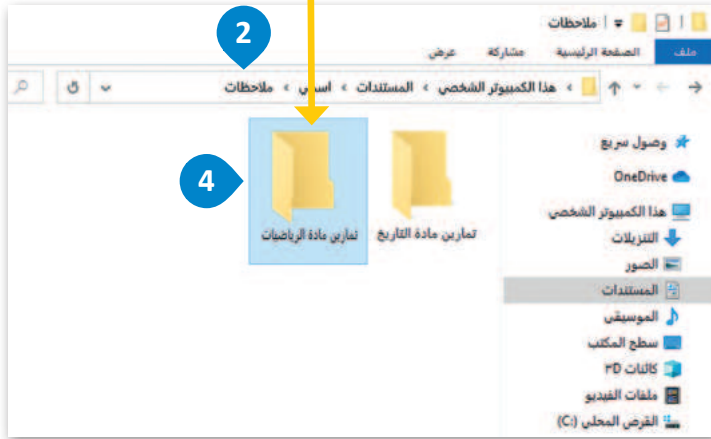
ملاحظات

ملف
الصفحة الرئيسية
مشاركة
عرض

2

هذا الكمبيوتر الشخصي › المستندات › اسمي › ملاحظات

4

تمارين مادة الرياضيات
تمارين مادة التاريخ

وصول سريع
OneDrive
هذا الكمبيوتر الشخصي
التنزيلات
الصور
المستندات
الموسيقى
سطح المكتب
كائنات 3D
ملفات الفيديو
القرص المحلي (C:)